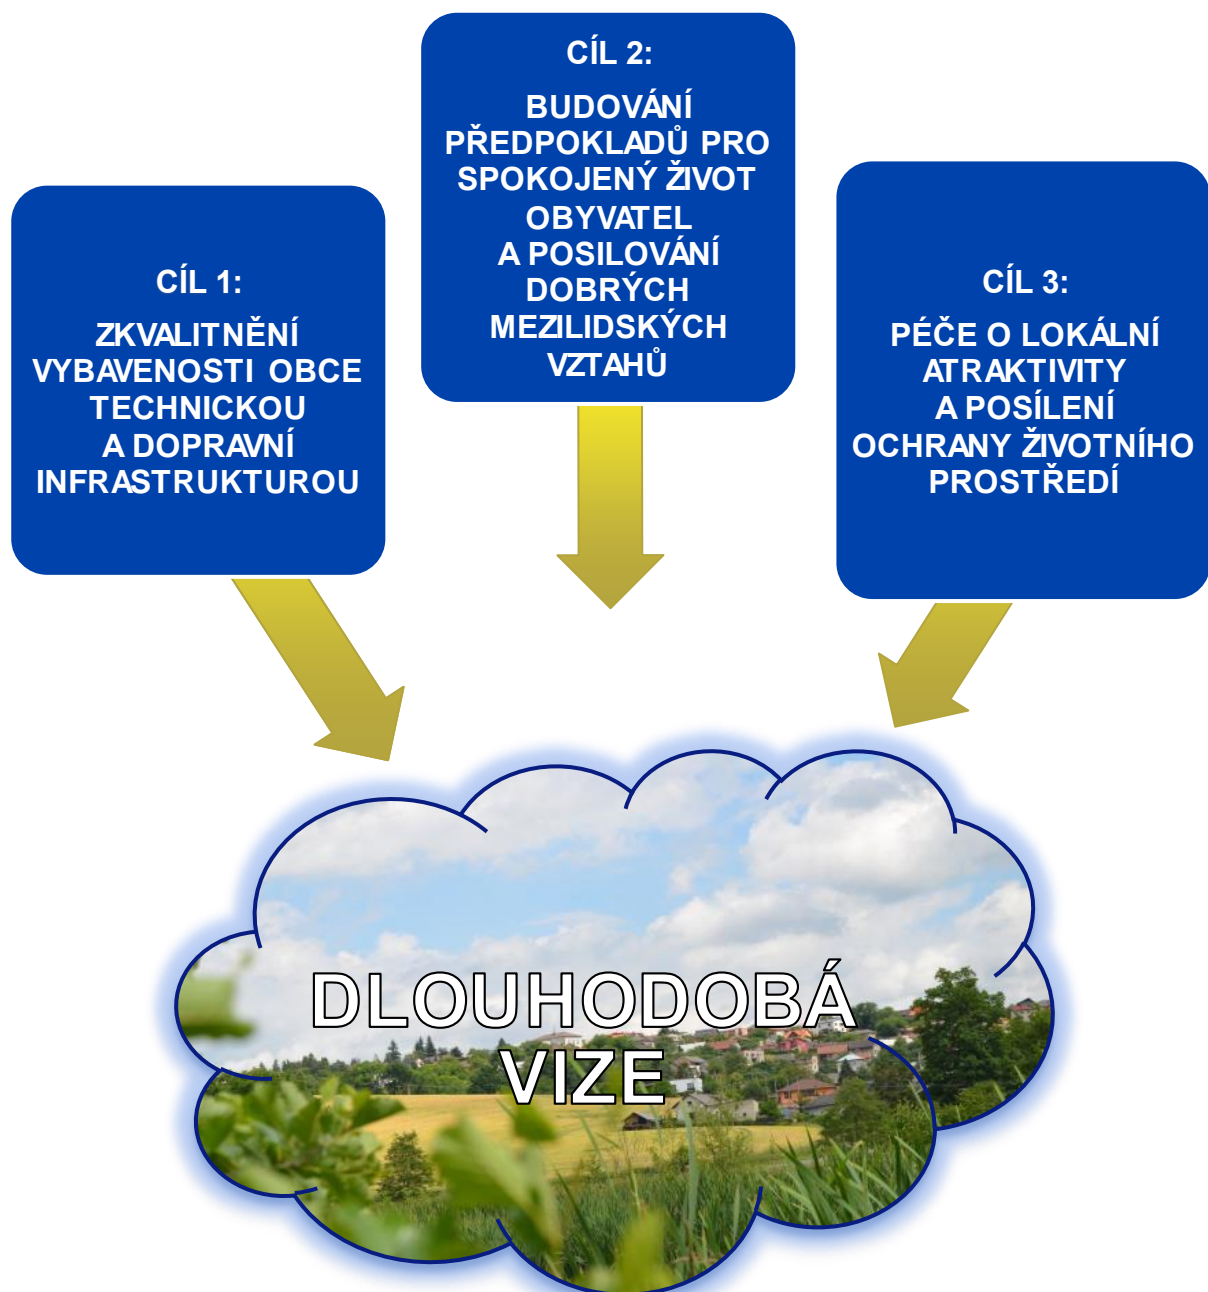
CÍL 2:

BUDOVÁNÍ PŘEDPOKLADŮ PRO SPOKOJENÝ ŽIVOT OBYVATEL A POSILOVÁNÍ DOBRÝCH MEZILIDSKÝCH VZTAHŮ

CÍL 1:

ZKVALITNĚNÍ VYBAVENOSTI OBCE TECHNICKOU A DOPRAVNÍ INFRASTRUKTUROU

CÍL 3:

PÉČE O LOKÁLNÍ ATRAKTIVITY A POSÍLENÍ OCHRANY ŽIVOTNÍHO PROSTŘEDÍ

DLOUHODOBÁ VIZE